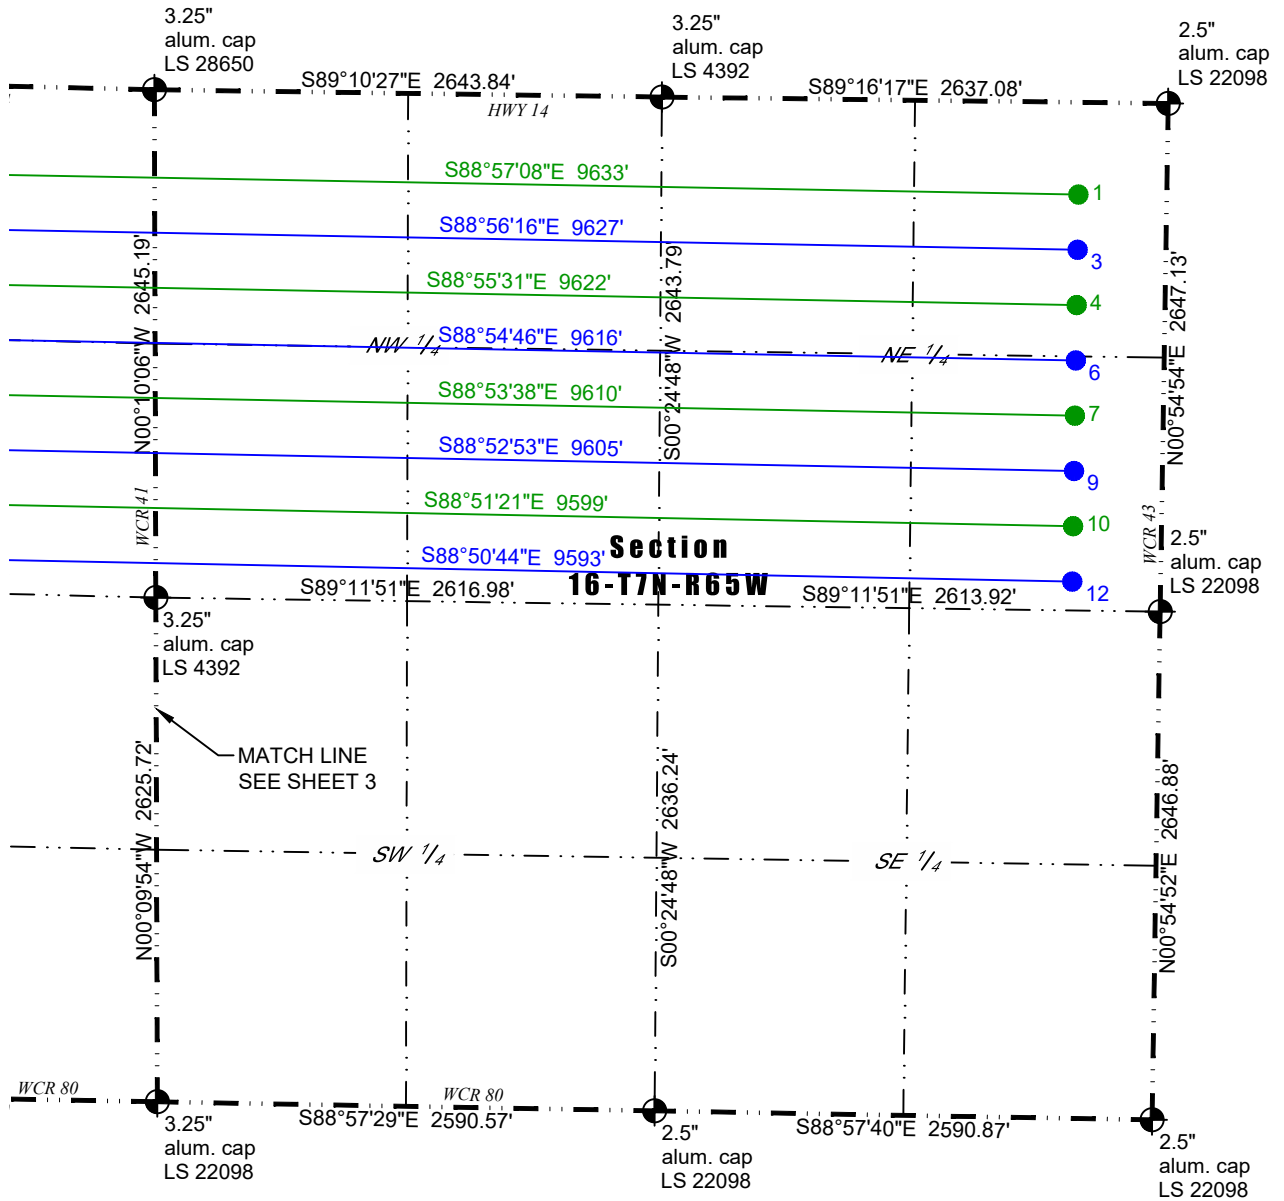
3.25"
alum. cap
LS 28650

3.25"
alum. cap
LS 4392

2.5"
alum. cap
LS 22098

S89°10'27"E 2643.84'
HWY 14
S89°16'17"E 2637.08'

S88°57'08"E 9633'
1
S88°56'16"E 9627'
3
S88°55'31"E 9622'
4
NW 1/4
S88°54'46"E 9616'
NE 1/4
6
S88°53'38"E 9610'
7
S88°52'53"E 9605'
9
S88°51'21"E 9599'
10
S88°50'44"E 9593'
12

N00°10'06"W 2645.19'
S00°24'48"W 2643.79'
N00°54'54"E 2647.13'

WCR 41
WCR 43

Section
16-T7N-R65W

2.5"
alum. cap
LS 22098

S89°11'51"E 2616.98'
S89°11'51"E 2613.92'

3.25"
alum. cap
LS 4392

MATCH LINE
SEE SHEET 3

N00°09'54"W 2625.72'
S00°24'48"W 2636.24'
N00°54'52"E 2646.88'

SW 1/4
SE 1/4

WCR 80
WCR 80

3.25"
alum. cap
LS 22098

S88°57'29"E 2590.57'

2.5"
alum. cap
LS 22098

S88°57'40"E 2590.87'

2.5"
alum. cap
LS 22098